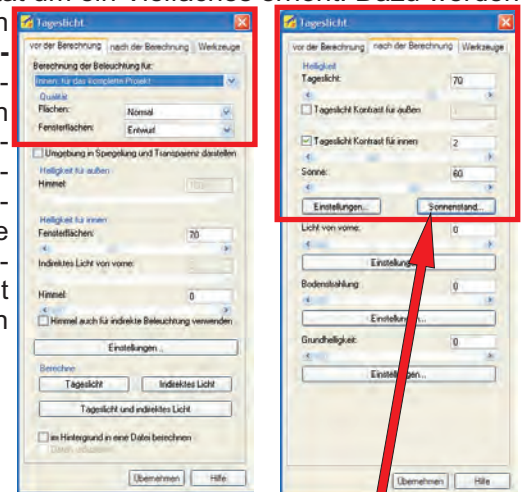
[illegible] at um ein Helleres erhellt. Dazu werden

Tageslicht

vor der Berechnung | nach der Berechnung | Werkzeuge

Berechnung der Beleuchtung für:
Innen: für das komplette Projekt

Qualität
Flächen: Normal
Fensterflächen: Entwurf

Umgebung in Spiegelung und Transparenz darstellen

Helligkeit für außen
Himmel: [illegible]

Helligkeit für innen
Fensterflächen: 70

Indirektes Licht von vorne:

Himmel: 0

Himmel auch für indirekte Beleuchtung verwenden

Einstellungen...

Berechne
Tageslicht | Indirektes Licht
Tageslicht und indirektes Licht

im Hintergrund in eine Datei berechnen
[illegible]

Übernehmen | Hilfe

Tageslicht

vor der Berechnung | nach der Berechnung | Werkzeuge

Helligkeit
Tageslicht: 70

Tageslicht Kontrast für außen

Tageslicht Kontrast für innen 2

Sonne: 60

Einstellungen... | Sonnenstand...

Licht von vorne: 0

Einstellungen...

Bodenstrahlung: 0

Einstellungen...

Grundhelligkeit: 0

Einstellungen...

Übernehmen | Hilfe